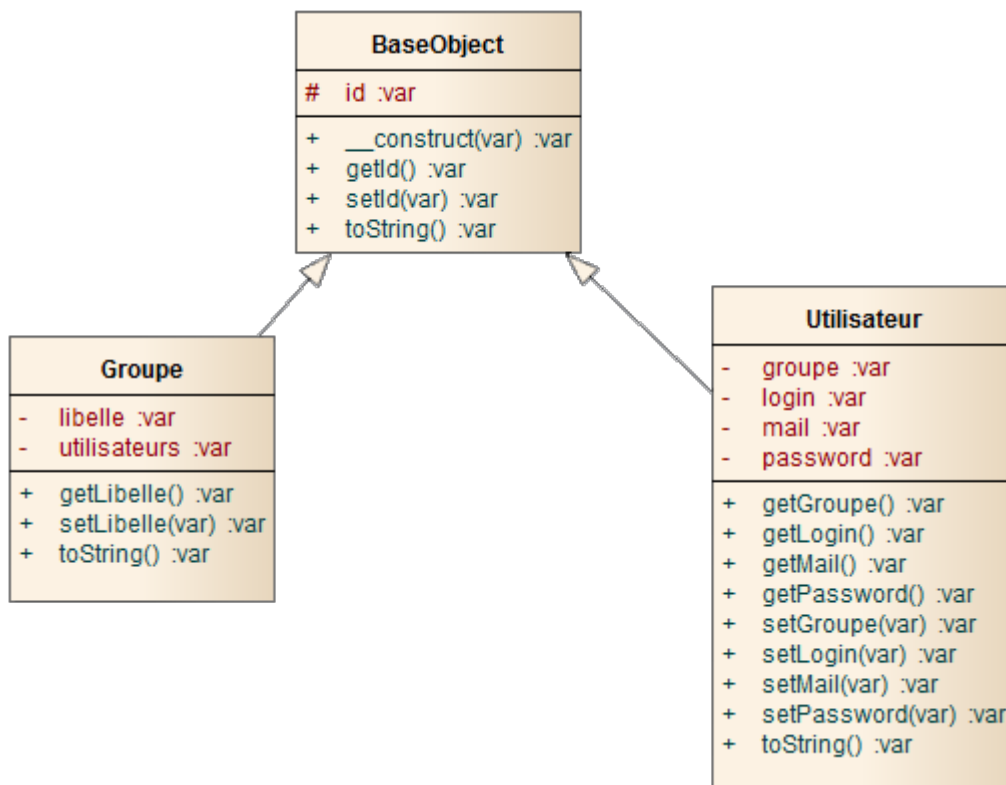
BaseObject

# id :var

+ __construct(var) :var
+ getId() :var
+ setId(var) :var
+ toString() :var

Groupe

- libelle :var
- utilisateurs :var

+ getLibelle() :var
+ setLibelle(var) :var
+ toString() :var

Utilisateur

- groupe :var
- login :var
- mail :var
- password :var

+ getGroupe() :var
+ getLogin() :var
+ getMail() :var
+ getPassword() :var
+ setGroupe(var) :var
+ setLogin(var) :var
+ setMail(var) :var
+ setPassword(var) :var
+ toString() :var